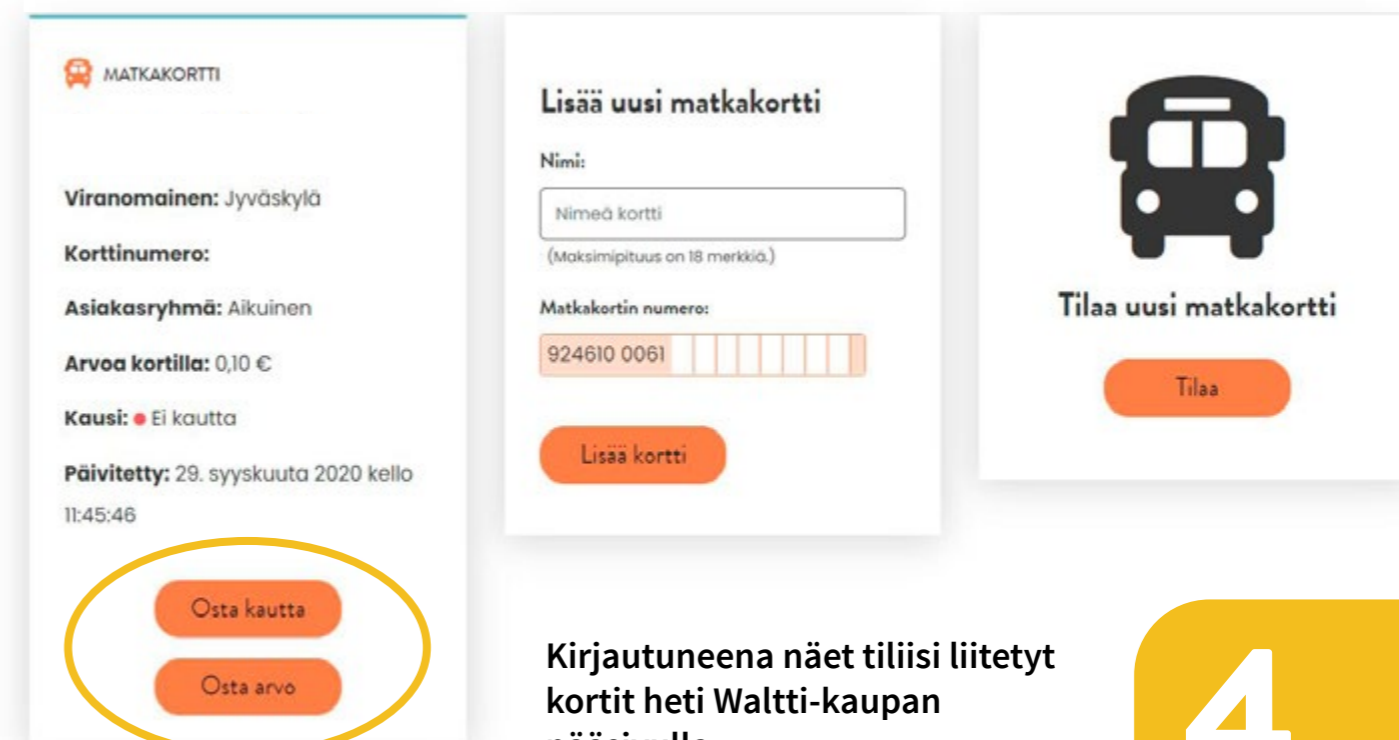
MATKAKORTTI

Viranomainen: Jyväskylä

Korttinumero:

Asiakasryhmä: Aikuinen

Arvoa kortilla: 0,10 €

Kausi: Ei kautta

Päivitetty: 29. syyskuuta 2020 kello 11:45:46

Osta kautta

Osta arvo

Lisää uusi matkakortti

Nimi:

Nimeä kortti

(Maksimipituus on 18 merkkiä.)

Matkakortin numero:

924610 0061

Lisää kortti

Tilaa uusi matkakortti

Tilaa

Kirjautuneena näet tiliisi liitetyt kortit heti Waltti-kaupan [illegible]

4